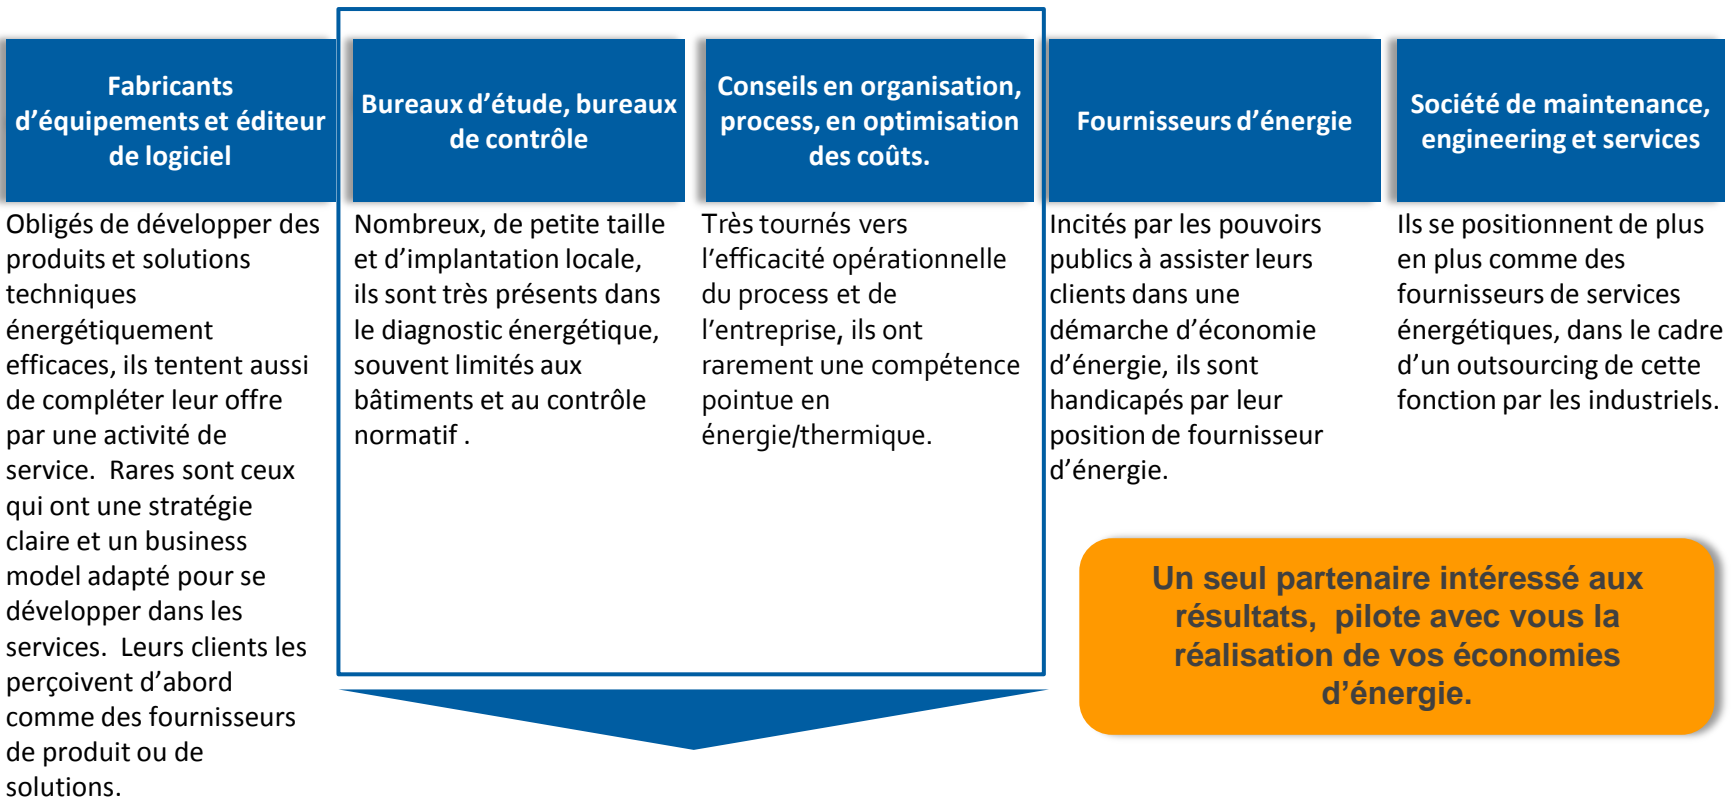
Fabricants d’équipements et éditeur de logiciel

Obligés de développer des produits et solutions techniques énergétiquement efficaces, ils tentent aussi de compléter leur offre par une activité de service. Rares sont ceux qui ont une stratégie claire et un business model adapté pour se développer dans les services. Leurs clients les perçoivent d’abord comme des fournisseurs de produit ou de solutions.

Bureaux d’étude, bureaux de contrôle

Nombreux, de petite taille et d’implantation locale, ils sont très présents dans le diagnostic énergétique, souvent limités aux bâtiments et au contrôle normatif .

Conseils en organisation, process, en optimisation des coûts.

Très tournés vers l’efficacité opérationnelle du process et de l’entreprise, ils ont rarement une compétence pointue en énergie/thermique.

Fournisseurs d’énergie

Incités par les pouvoirs publics à assister leurs clients dans une démarche d’économie d’énergie, ils sont handicapés par leur position de fournisseur d’énergie.

Société de maintenance, engineering et services

Ils se positionnent de plus en plus comme des fournisseurs de services énergétiques, dans le cadre d’un outsourcing de cette fonction par les industriels.

Un seul partenaire intéressé aux résultats, pilote avec vous la réalisation de vos économies d’énergie.